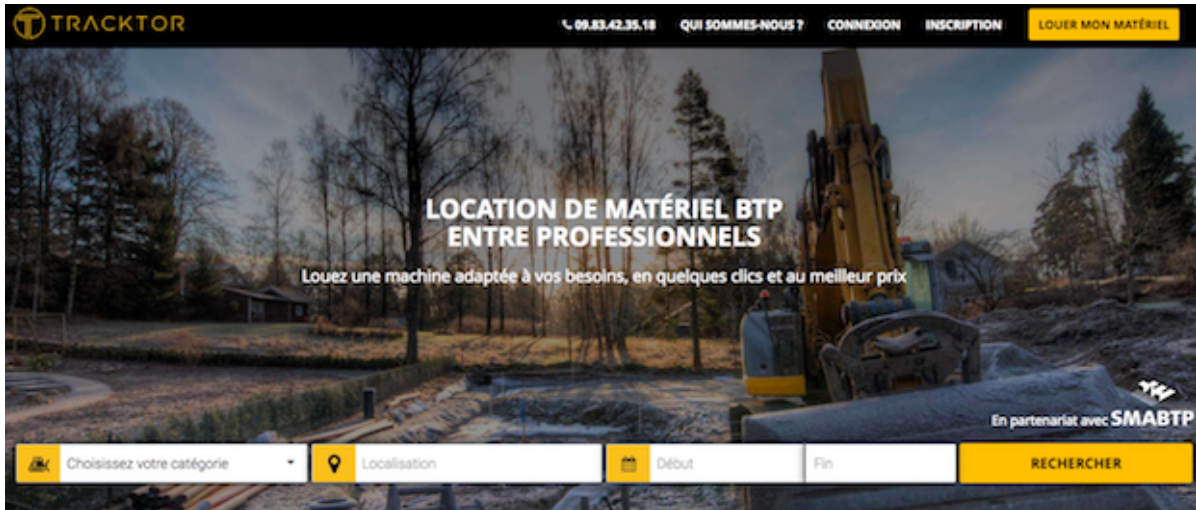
TRACKTOR

09.83.42.35.18 QUI SOMMES-NOUS ? CONNEXION INSCRIPTION LOUER MON MATÉRIEL

LOCATION DE MATÉRIEL BTP ENTRE PROFESSIONNELS

Louez une machine adaptée à vos besoins, en quelques clics et au meilleur prix

En partenariat avec SMABTP

Choisissez votre catégorie

Localisation

Début

Fin

RECHERCHER